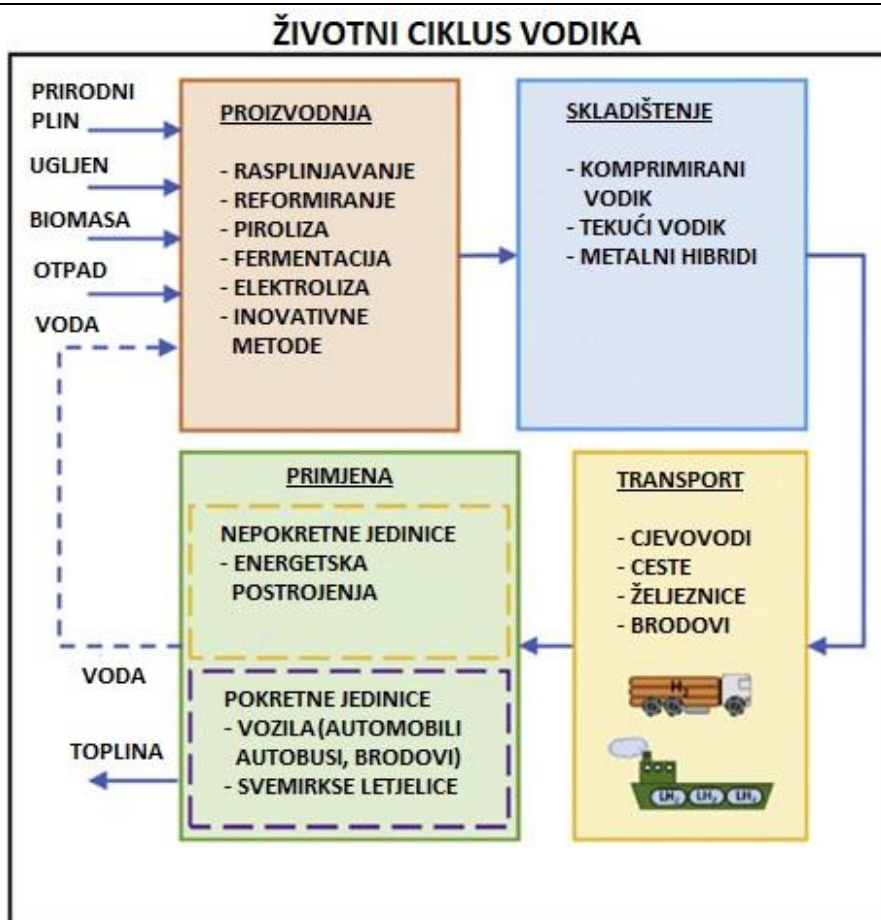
ŽIVOTNI CIKLUS VODIKA

PRIRODNI PLIN
UGLJEN
BIOMASA
OTPAD
VODA

PROIZVODNJA

- RASPLINJAVANJE
- REFORMIRANJE
- PIROLIZA
- FERMENTACIJA
- ELEKTROLIZA
- INOVATIVNE METODE

SKLADIŠTENJE

- KOMPRIMIRANI VODIK
- TEKUĆI VODIK
- METALNI HIBRIDI

PRIMJENA

NEPOKRETNE JEDINICE
- ENERGETSKA POSTROJENJA

POKRETNE JEDINICE
- VOZILA(AUTOMOBILI AUTOBUSI, BRODOVI)
- SVEMIRKSE LETJELICE

TRANSPORT

- CJEVOVODI
- CESTE
- ŽELJEZNICE
- BRODOVI

$H_2$

$LH_2$ $LH_2$ $LH_2$

VODA

TOPLINA